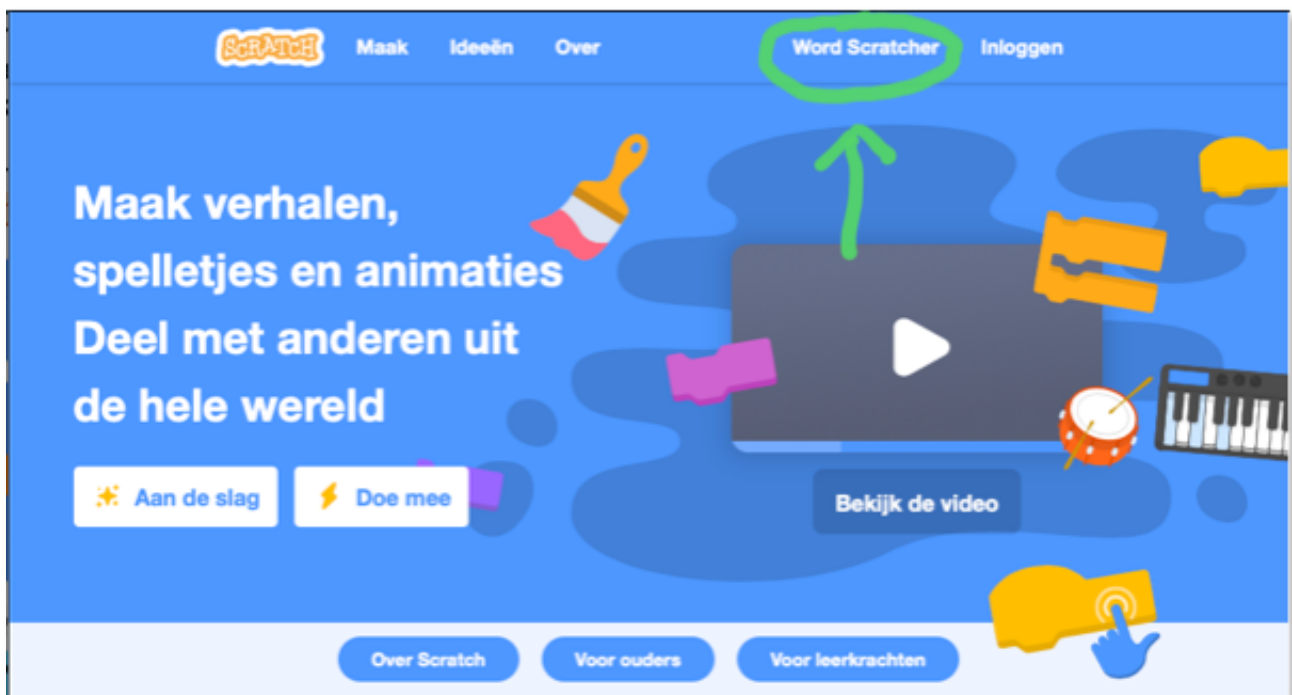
SCRATCH Maak Ideeën Over Word Scratcher Inloggen

Maak verhalen, spelletjes en animaties Deel met anderen uit de hele wereld

Aan de slag Doe mee

Bekijk de video

Over Scratch Voor ouders Voor leerkrachten